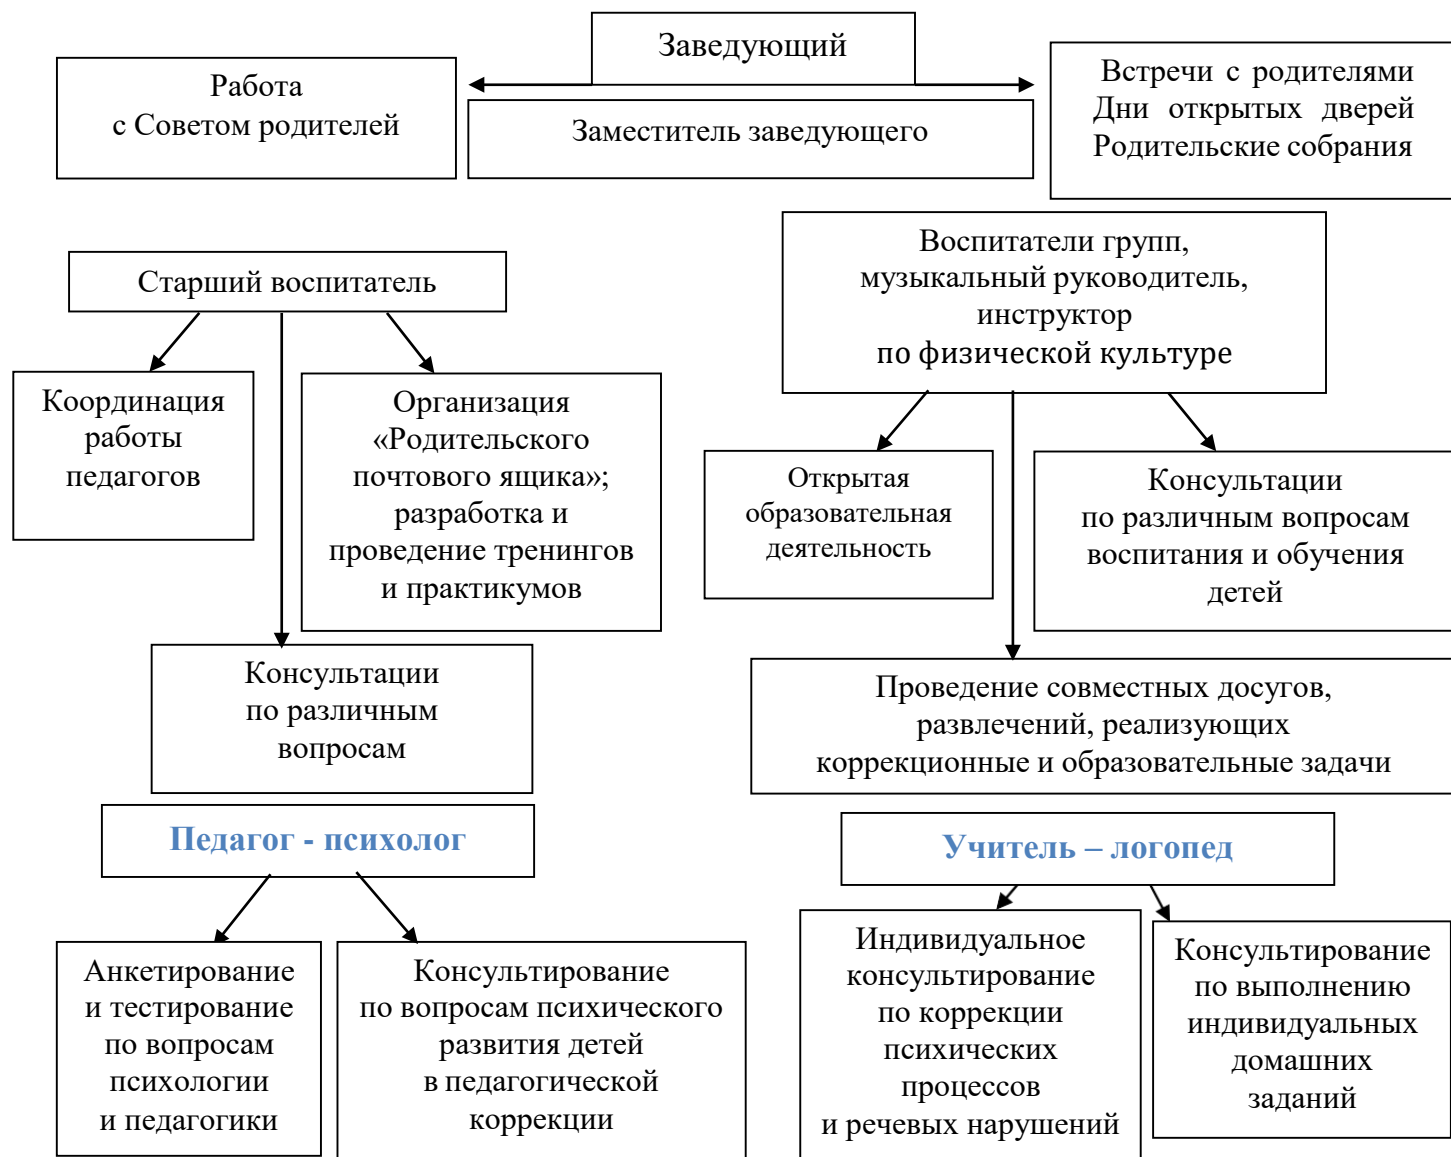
Заведующий

Работа с Советом родителей

Заместитель заведующего

Встречи с родителями
Дни открытых дверей
Родительские собрания

Старший воспитатель

Координация работы педагогов

Организация «Родительского почтового ящика»; разработка и проведение тренингов и практикумов

Консультации по различным вопросам

Воспитатели групп, музыкальный руководитель, инструктор по физической культуре

Открытая образовательная деятельность

Консультации по различным вопросам воспитания и обучения детей

Проведение совместных досугов, развлечений, реализующих коррекционные и образовательные задачи

Педагог - психолог

Анкетирование и тестирование по вопросам психологии и педагогики

Консультирование по вопросам психического развития детей в педагогической коррекции

Учитель – логопед

Индивидуальное консультирование по коррекции психических процессов и речевых нарушений

Консультирование по выполнению индивидуальных домашних заданий